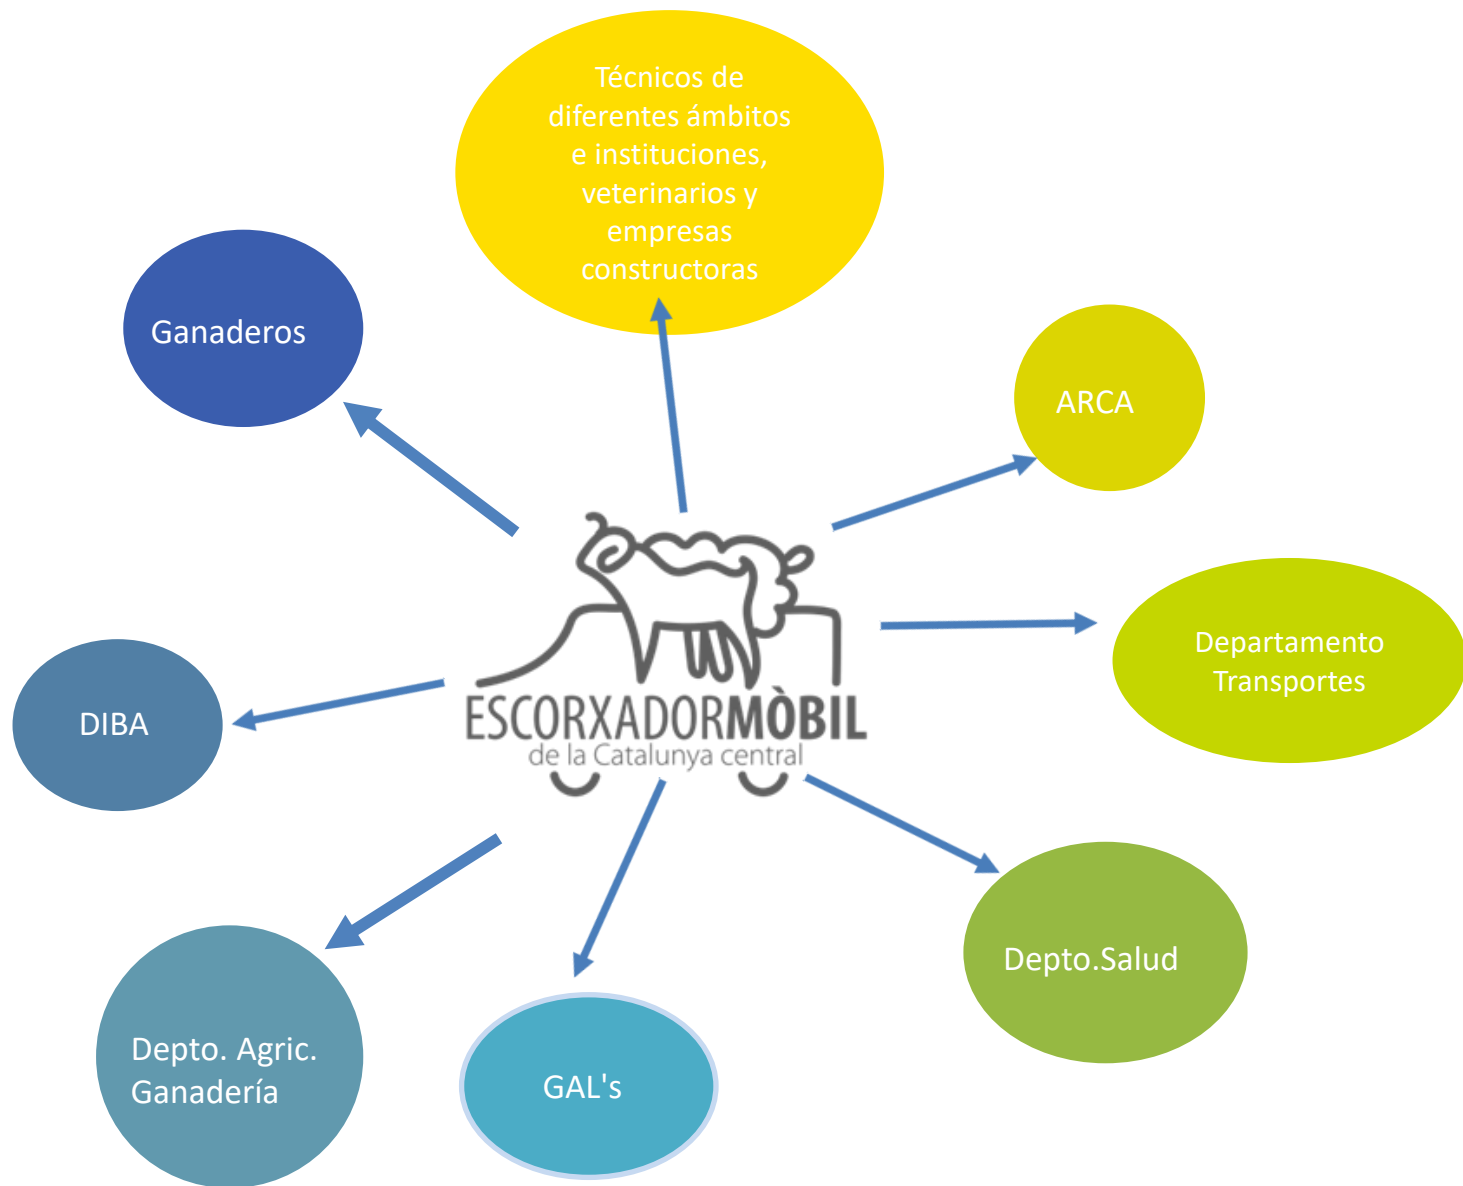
Técnicos de diferentes ámbitos e instituciones, veterinarios y empresas constructoras

Ganaderos

ARCA

ESCORXADORMÒBIL
de la Catalunya central

DIBA

Departamento Transportes

Depto.Salud

Depto. Agric. Ganadería

GAL's